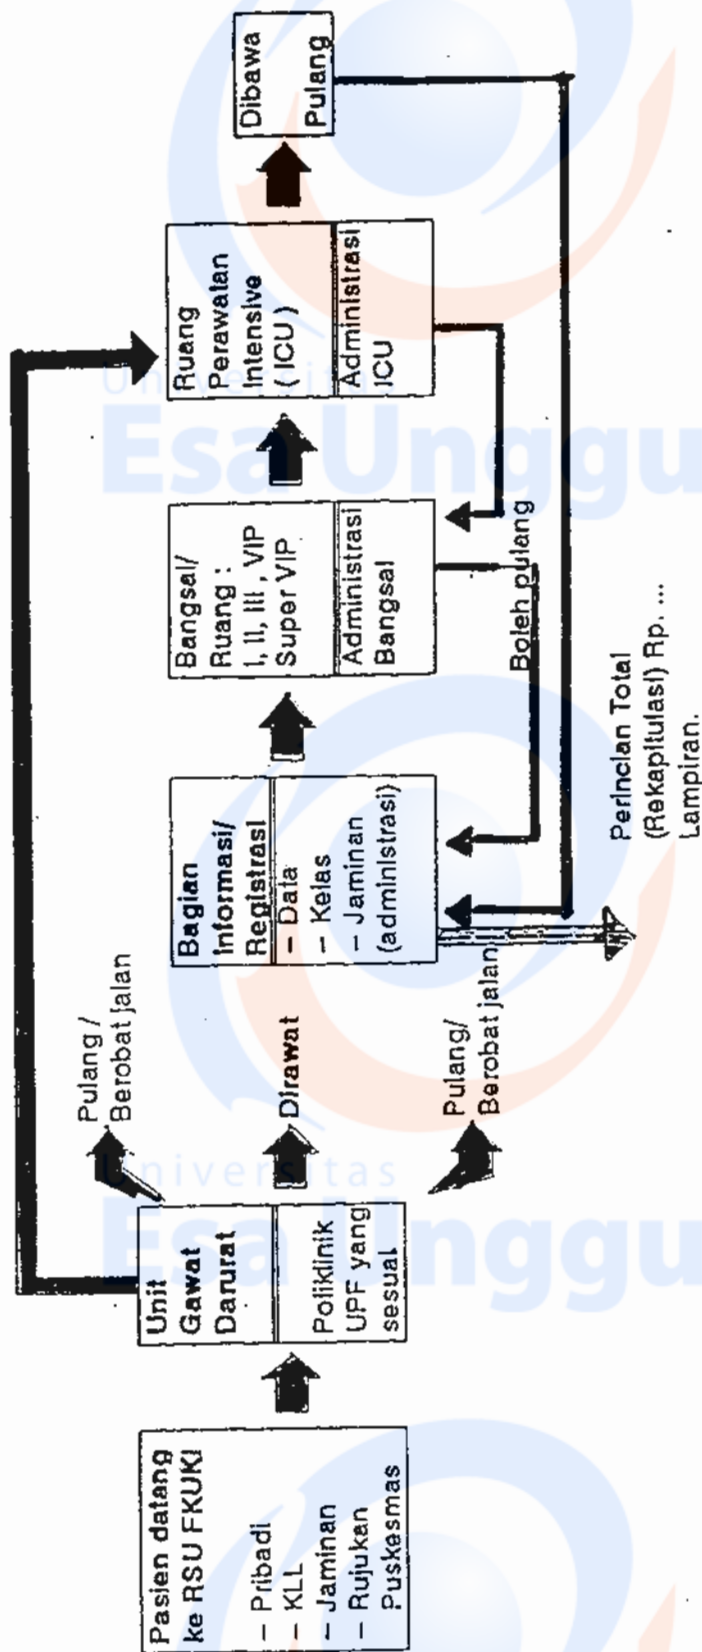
Pasien datang ke RSU FKUKI

– Pribadi
– KLL
– Jaminan
– Rujukan Puskesmas

Unit Gawat Darurat

Poliklinik UPF yang sesuai

Pulang / Berobat jalan

Dirawat

Pulang/ Berobat jalan

Bagian Informasi/ Registrasi

– Data
– Kelas
– Jaminan (administrasi)

Bangsal/ Ruang : I, II, III , VIP Super VIP

Administrasi Bangsal

Ruang Perawatan Intensive ( ICU )

Administrasi ICU

Dibawa Pulang

Boleh pulang

Perincian Total (Rekapitulasi) Rp. ... Lampiran.

Universitas Esa Unggul

Universitas Esa Unggul